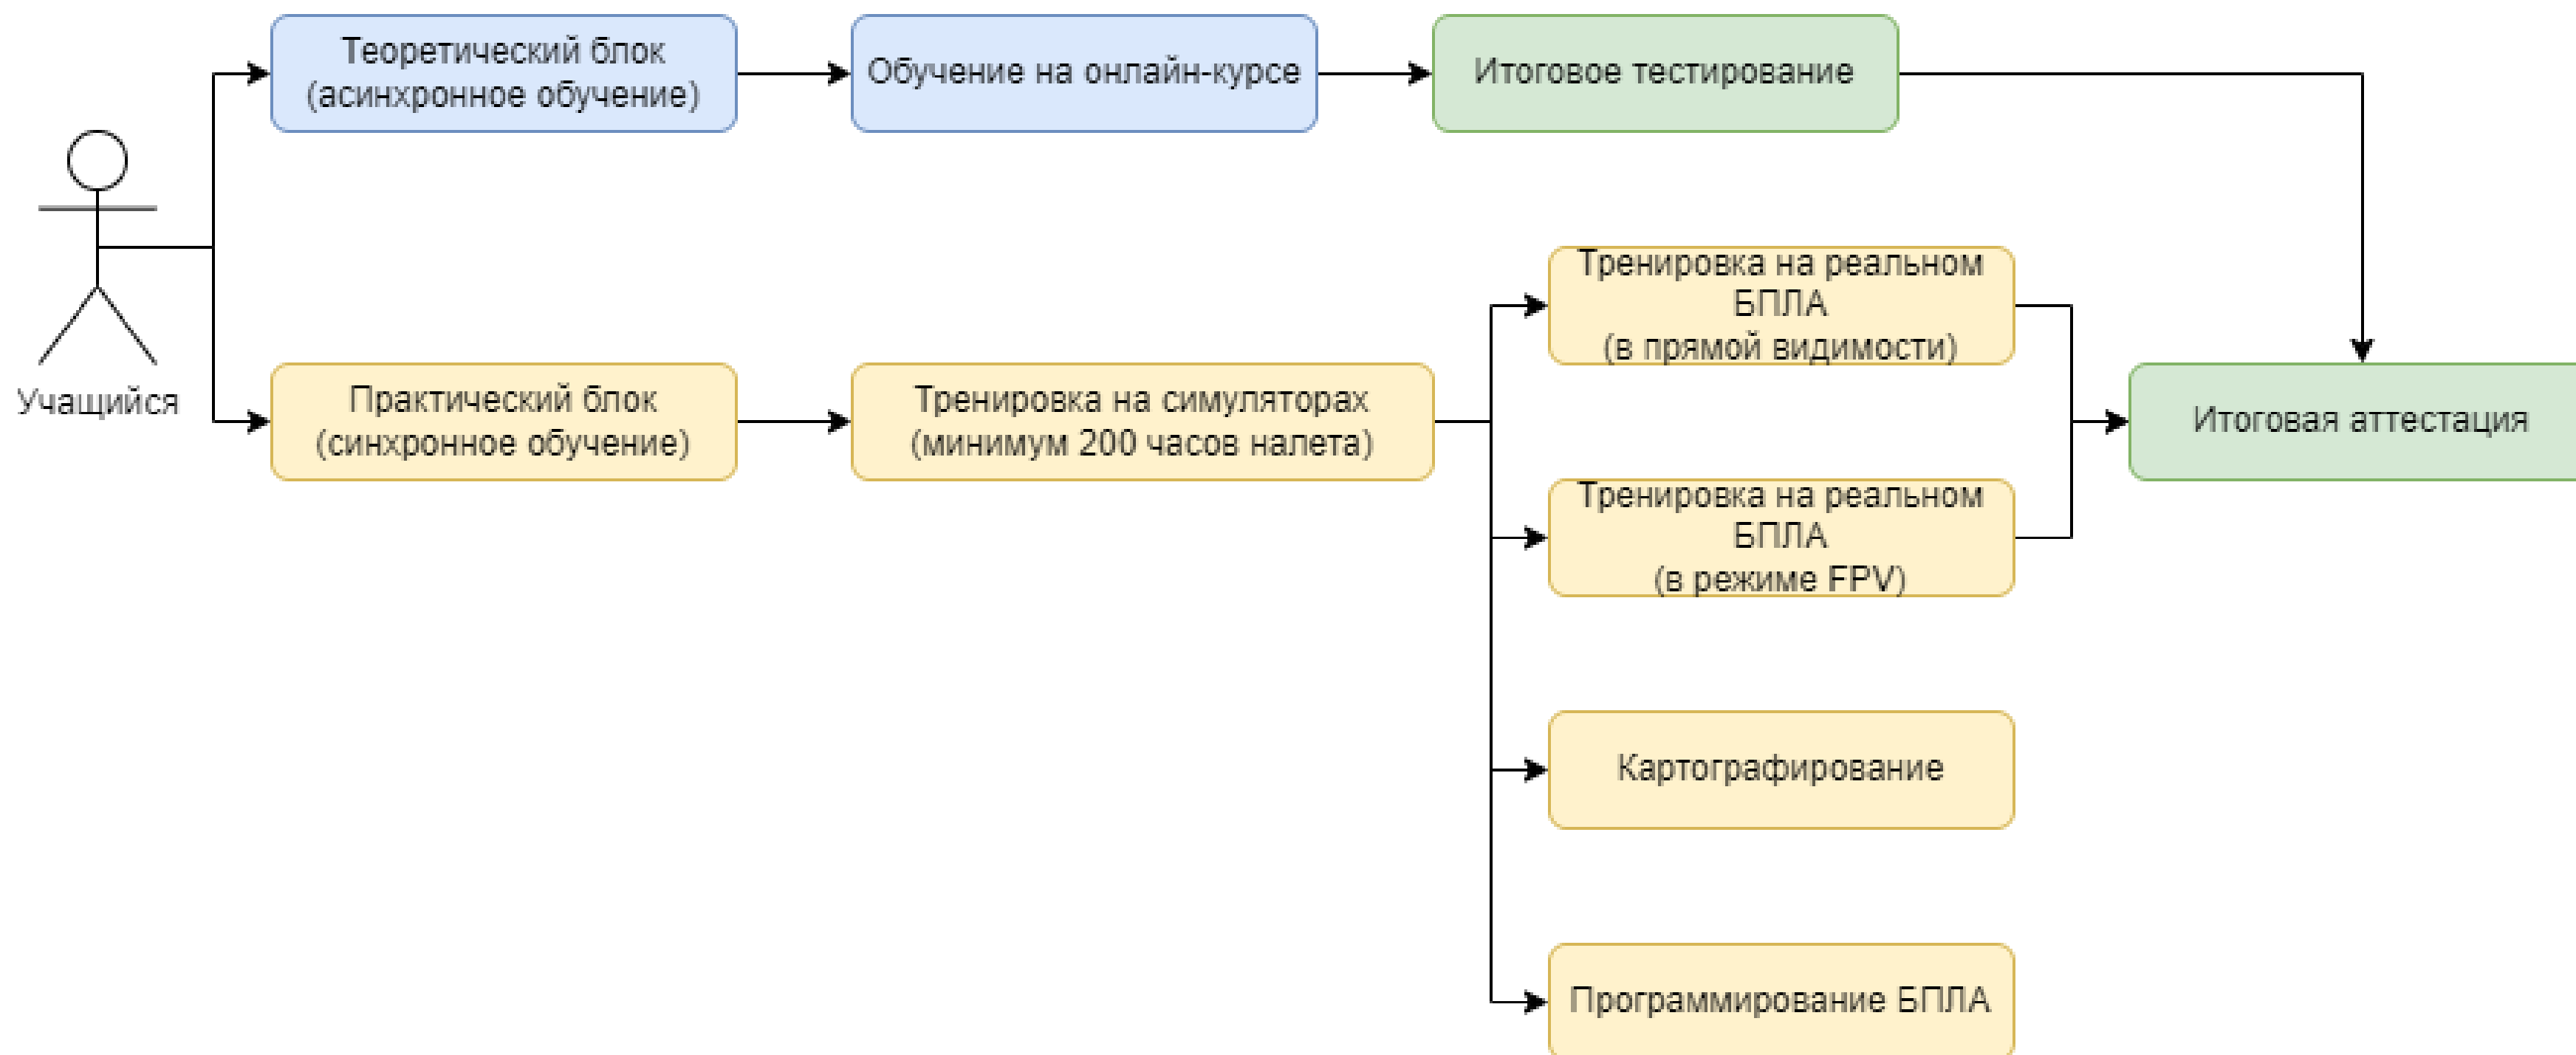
Учащийся

Теоретический блок (асинхронное обучение)

Обучение на онлайн-курсе

Итоговое тестирование

Практический блок (синхронное обучение)

Тренировка на симуляторах (минимум 200 часов налета)

Тренировка на реальном БПЛА (в прямой видимости)

Тренировка на реальном БПЛА (в режиме FPV)

Картографирование

Программирование БПЛА

Итоговая аттестация